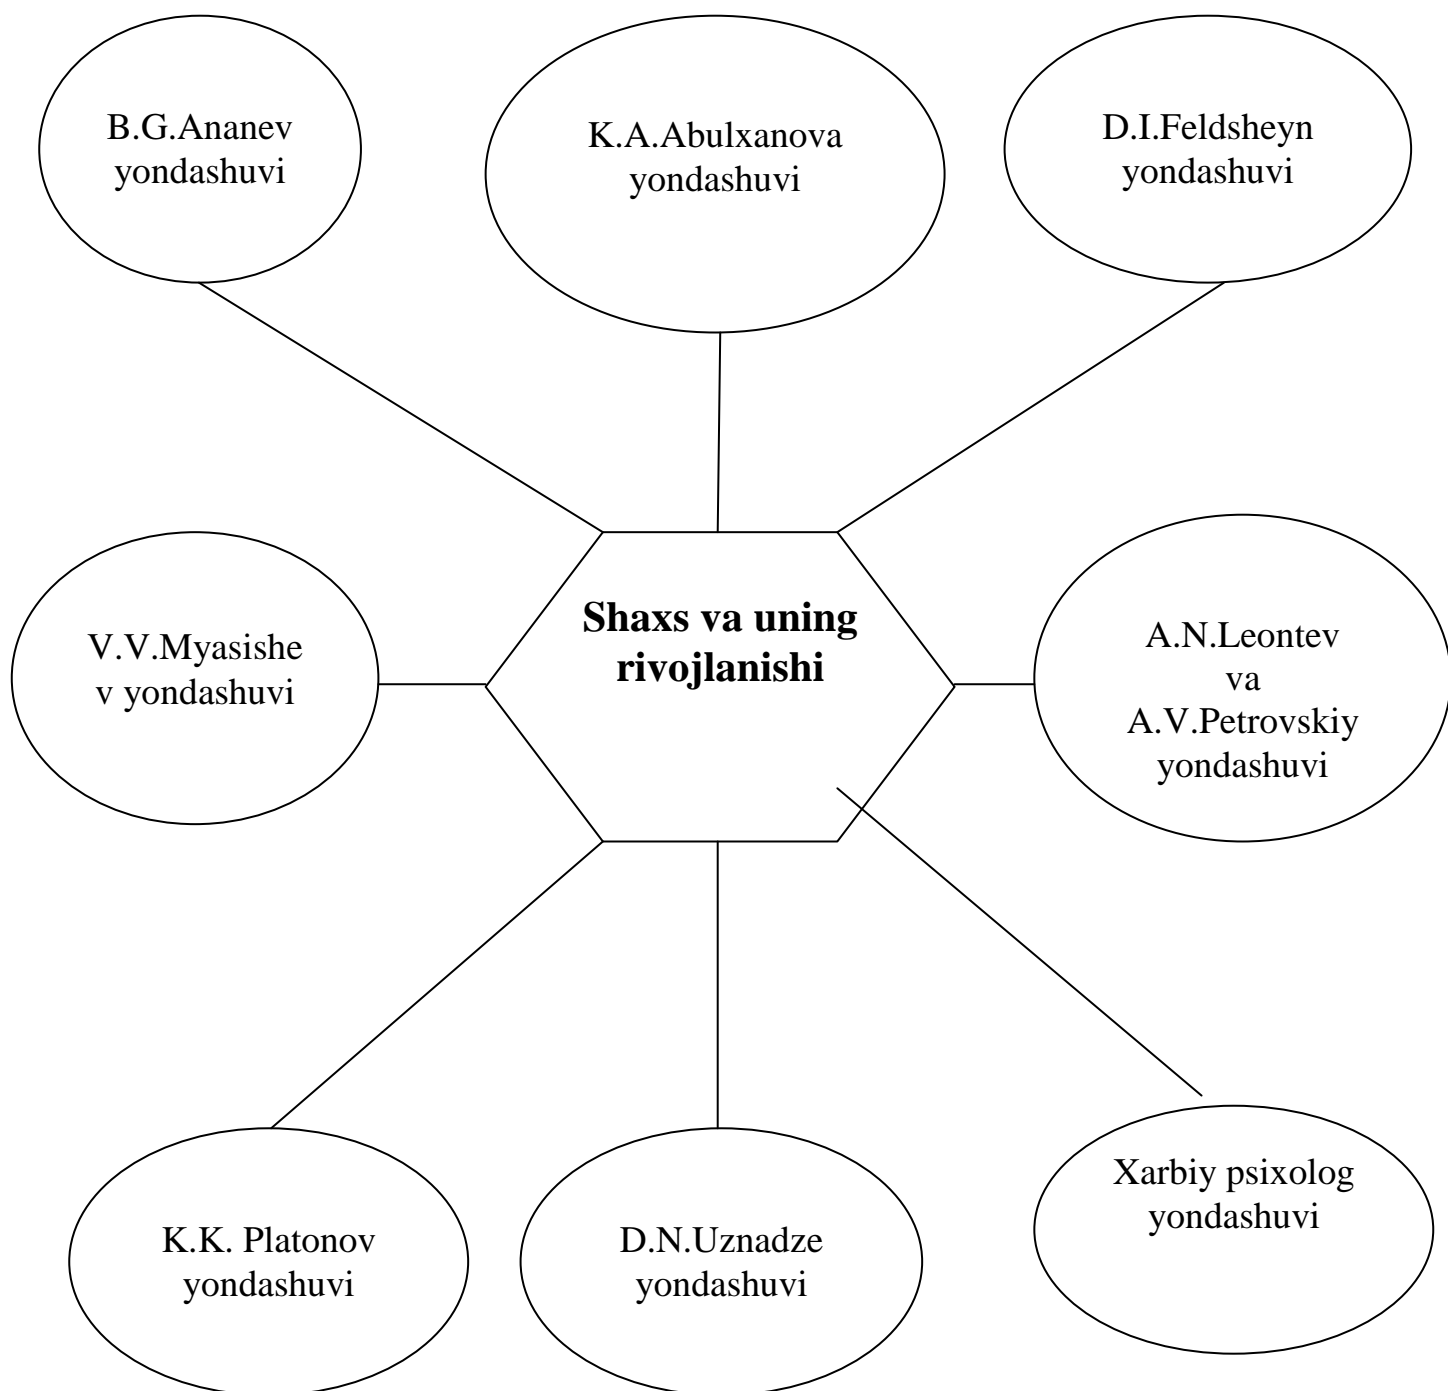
B.G.Ananev yondashuvi

K.A.Abulxanova yondashuvi

D.I.Feldsheyn yondashuvi

V.V.Myasishe v yondashuvi

**Shaxs va uning rivojlanishi**

A.N.Leontev va A.V.Petrovskiy yondashuvi

K.K. Platonov yondashuvi

D.N.Uznadze yondashuvi

Xarbiy psixolog yondashuvi